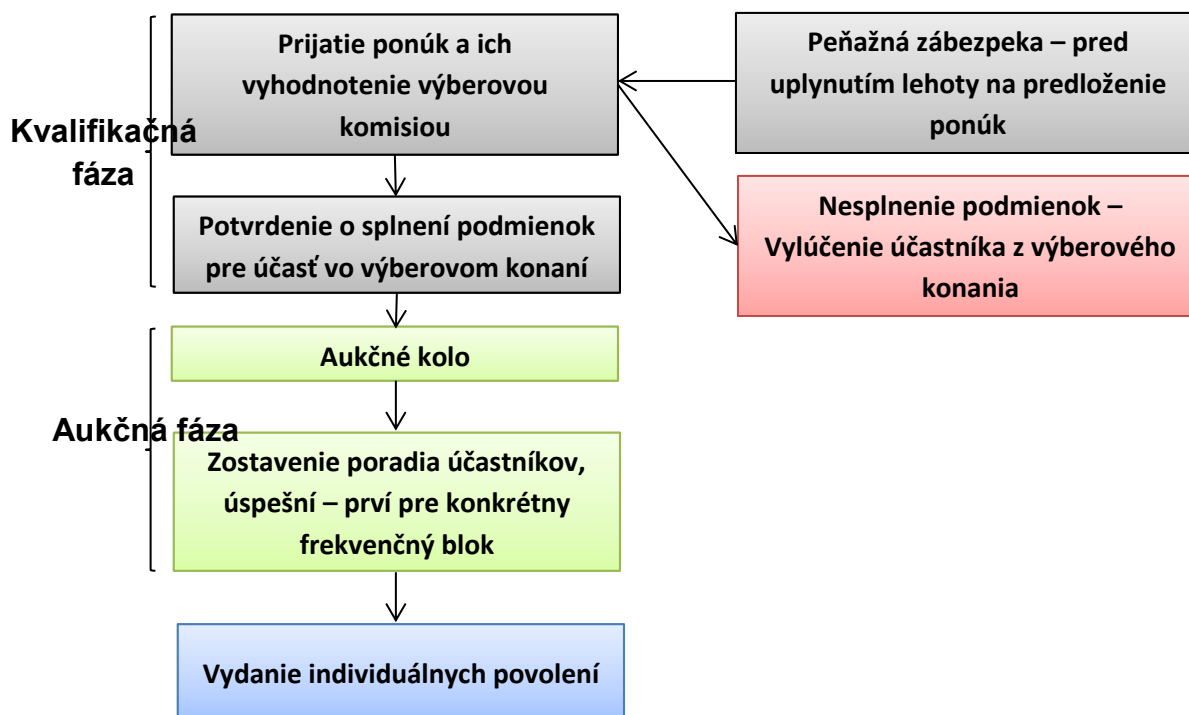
Prijatie ponúk a ich vyhodnotenie výberovou komisiou

Peňažná zábezpeka – pred uplynutím lehoty na predloženie ponúk

Kvalifikačná fáza

Potvrdenie o splnení podmienok pre účasť vo výberovom konaní

Nesplnenie podmienok – Vylúčenie účastníka z výberového konania

Aukčné kolo

Aukčná fáza

Zostavenie poradia účastníkov, úspešní – prví pre konkrétny frekvenčný blok

Vydanie individuálnych povolení